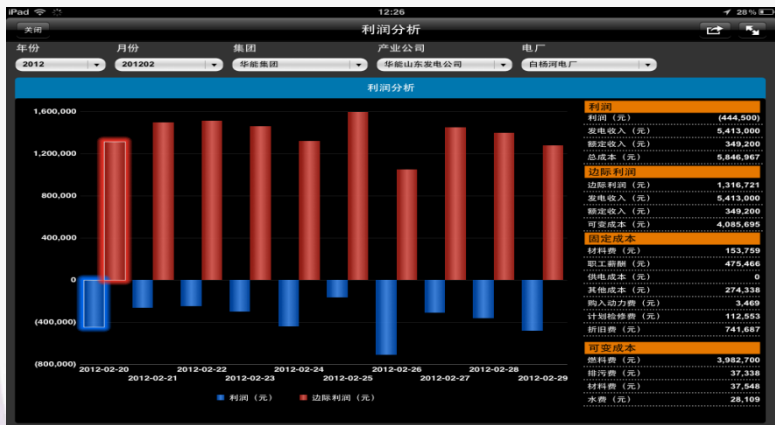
iPad 12:26 28%

关闭 利润分析

年份 月份 集团 产业公司 电厂

2012 201202 华能集团 华能山东发电公司 白杨河电厂

利润分析

1,600,000
1,200,000
800,000
400,000
0
(400,000)
(800,000)

2012-02-20 2012-02-21 2012-02-22 2012-02-23 2012-02-24 2012-02-25 2012-02-26 2012-02-27 2012-02-28 2012-02-29

利润（元） 边际利润（元）

| 利润 | |
|---|---|
| 利润（元） | (444,500) |
| 发电收入（元） | 5,413,000 |
| 额定收入（元） | 349,200 |
| 总成本（元） | 5,846,967 |
| 边际利润 | |
| 边际利润（元） | 1,316,721 |
| 发电收入（元） | 5,413,000 |
| 额定收入（元） | 349,200 |
| 可变成本（元） | 4,085,695 |
| 固定成本 | |
| 材料费（元） | 153,759 |
| 职工薪酬（元） | 475,466 |
| 供电成本（元） | 0 |
| 其他成本（元） | 274,338 |
| 购入动力费（元） | 3,469 |
| 计划检修费（元） | 112,553 |
| 折旧费（元） | 741,687 |
| 可变成本 | |
| 燃料费（元） | 3,982,700 |
| 排污费（元） | 37,338 |
| 材料费（元） | 37,548 |
| 水费（元） | 28,109 |